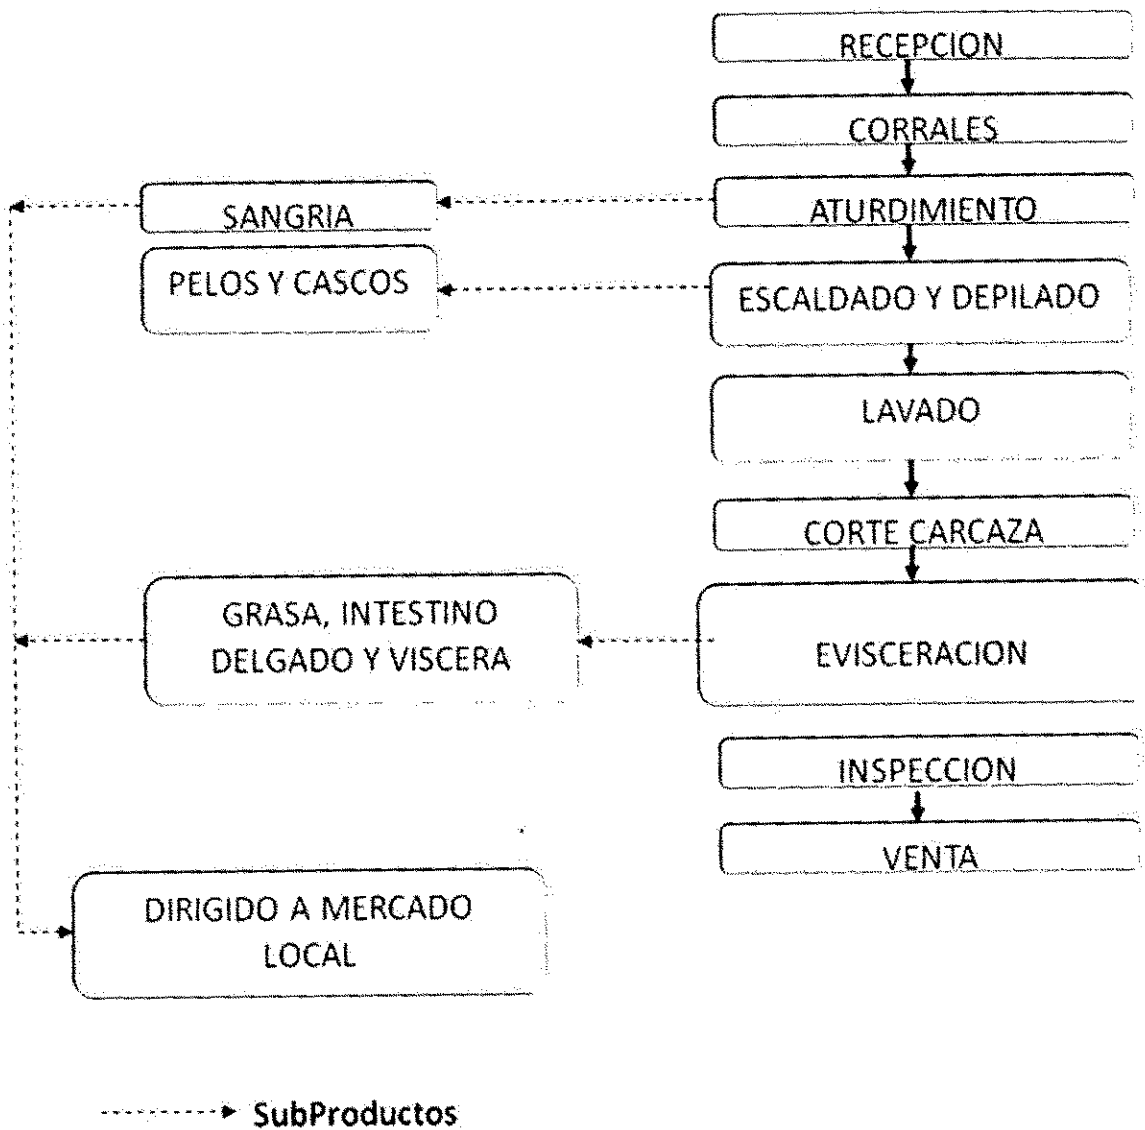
RECEPCION

CORRALES

SANGRIA

ATURDIMIENTO

PELOS Y CASCOS

ESCALDADO Y DEPILADO

LAVADO

CORTE CARCAZA

GRASA, INTESTINO DELGADO Y VISCERA

EVISCERACION

INSPECCION

VENTA

DIRIGIDO A MERCADO LOCAL

SubProductos